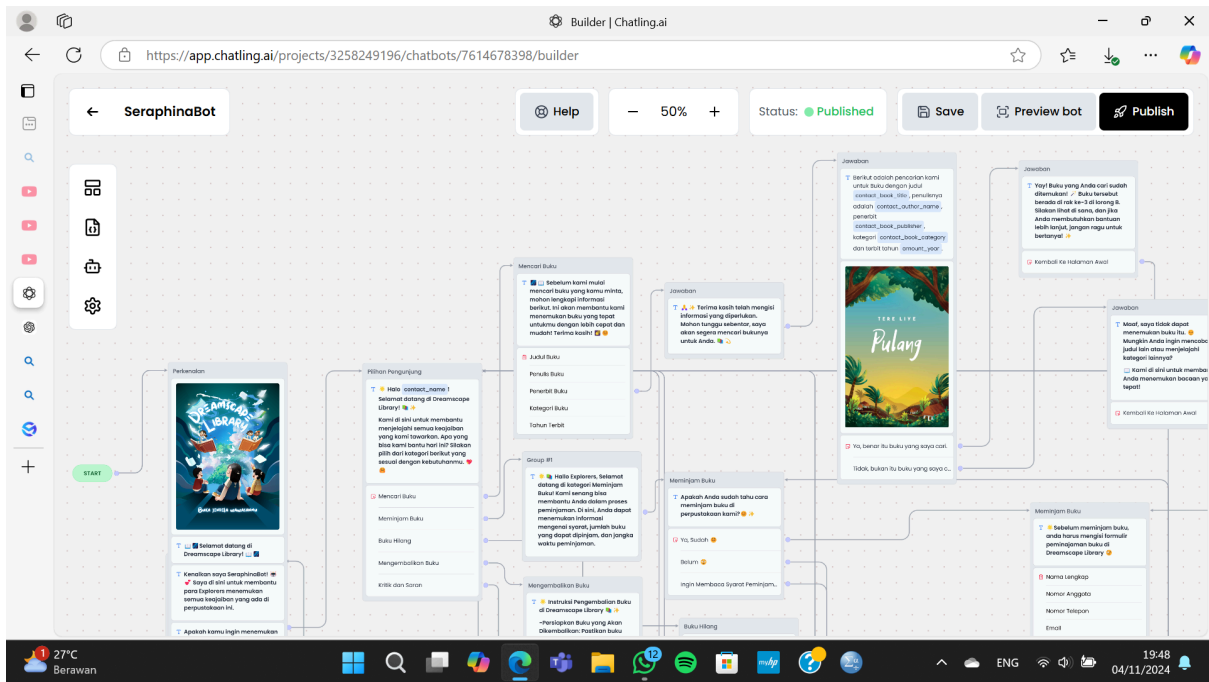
Builder | Chatling.ai

https://app.chatling.ai/projects/3258249196/chatbots/7614678398/builder

SeraphinaBot

Help

50%

Status: Published

Save

Preview bot

Publish

START

Perkenalan

DREAMSCAPE LIBRARY

📖📚 Selamat datang di Dreamscape Library! 📖📚

Kenalkan saya SeraphinaBot! 🤓💕 Saya di sini untuk membantu para Explorers menemukan semua keajaiban yang ada di perpustakaan ini.

Apakah kamu ingin menemukan

Pilihan Pengunjung

🌟 Halo contact_name ! Selamat datang di Dreamscape Library! 📚✨

Kami di sini untuk membantu menjelajahi semua keajaiban yang kami tawarkan. Apa yang bisa kami bantu hari ini? Silakan pilih dari kategori berikut yang sesuai dengan kebutuhanmu. ❤️😊

Mencari Buku

Meminjam Buku

Buku Hilang

Mengembalikan Buku

Kritik dan Saran

Mencari Buku

📚📖 Sebelum kami mulai mencari buku yang kamu minta, mohon lengkapi informasi berikut. Ini akan membantu kami menemukan buku yang tepat untukmu dengan lebih cepat dan mudah! Terima kasih! 📔😊

Judul Buku

Penulis Buku

Penerbit Buku

Kategori Buku

Tahun Terbit

Group #1

🌟📚 Hallo Explorers, Selamat datang di kategori Meminjam Buku! Kami senang bisa membantu Anda dalam proses peminjaman. Di sini, Anda dapat menemukan informasi mengenai syarat, jumlah buku yang dapat dipinjam, dan jangka waktu peminjaman.

Mengembalikan Buku

🌟 Instruksi Pengembalian Buku di Dreamscape Library 📚✨

~Persiapkan Buku yang Akan Dikembalikan: Pastikan buku

Jawaban

🙏✨ Terima kasih telah mengisi informasi yang diperlukan. Mohon tunggu sebentar, saya akan segera mencari bukunya untuk Anda. 📚⏳

Meminjam Buku

Apakah Anda sudah tahu cara meminjam buku di perpustakaan kami? 😊✨

Ya, Sudah 😊

Belum 😢

Ingin Membaca Syarat Peminjam...

Buku Hilang

Jawaban

Berikut adalah pencarian kami untuk Buku dengan judul contact_book_title penulisnya adalah contact_author_name , penerbit contact_book_publisher , kategori contact_book_category dan terbit tahun amount_year

TERE LIYE

Pulang

Ya, benar itu buku yang saya cari.

Tidak, bukan itu buku yang saya c...

Jawaban

Yey! Buku yang Anda cari sudah ditemukan! 🎉 Buku tersebut berada di rak ke-3 di lorong B. Silakan lihat di sana, dan jika Anda membutuhkan bantuan lebih lanjut, jangan ragu untuk bertanya! ✨

Kembali Ke Halaman Awal

Jawaban

Maaf, saya tidak dapat menemukan buku itu. 😔 Mungkin Anda ingin mencoba judul lain atau menjelajahi kategori lainnya?

📖 Kami di sini untuk membantu Anda menemukan bacaan yang tepat!

Kembali Ke Halaman Awal

Meminjam Buku

🌟 Sebelum meminjam buku, anda harus mengisi formulir peminjaman buku di Dreamscape Library 😊

Nama Lengkap

Nomor Anggota

Nomor Telepon

Email

27°C
Berawan

ENG

19:48
04/11/2024